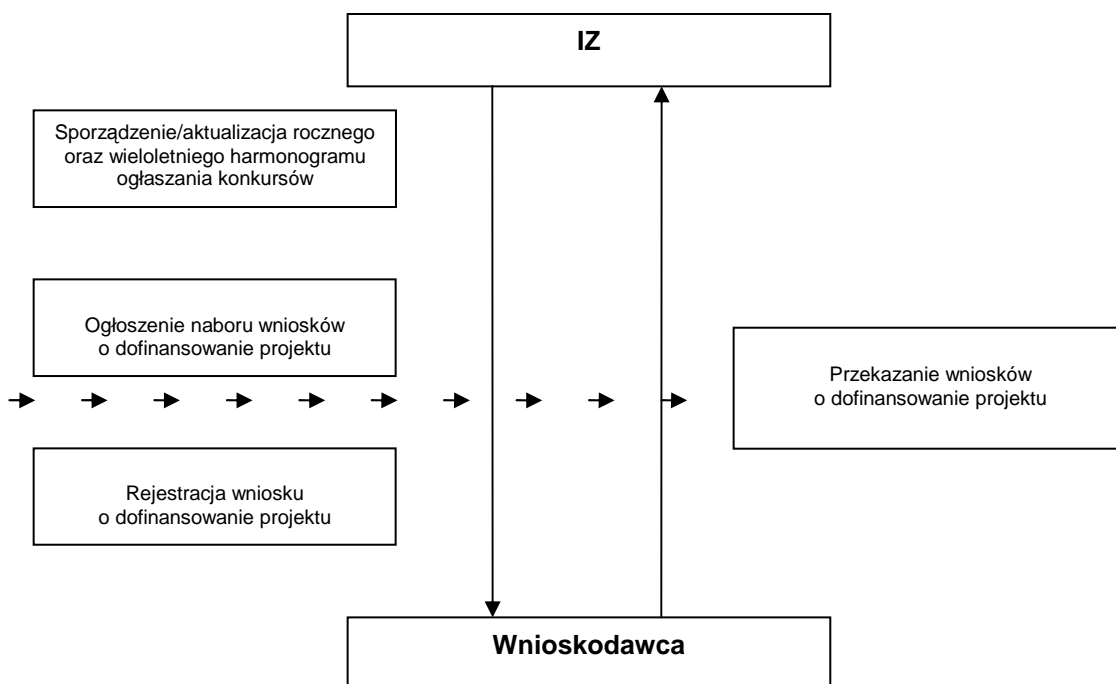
IZ

Sporządzenie/aktualizacja rocznego oraz wieloletniego harmonogramu ogłaszania konkursów

Ogłoszenie naboru wniosków o dofinansowanie projektu

Przekazanie wniosków o dofinansowanie projektu

Rejestracja wniosku o dofinansowanie projektu

Wnioskodawca